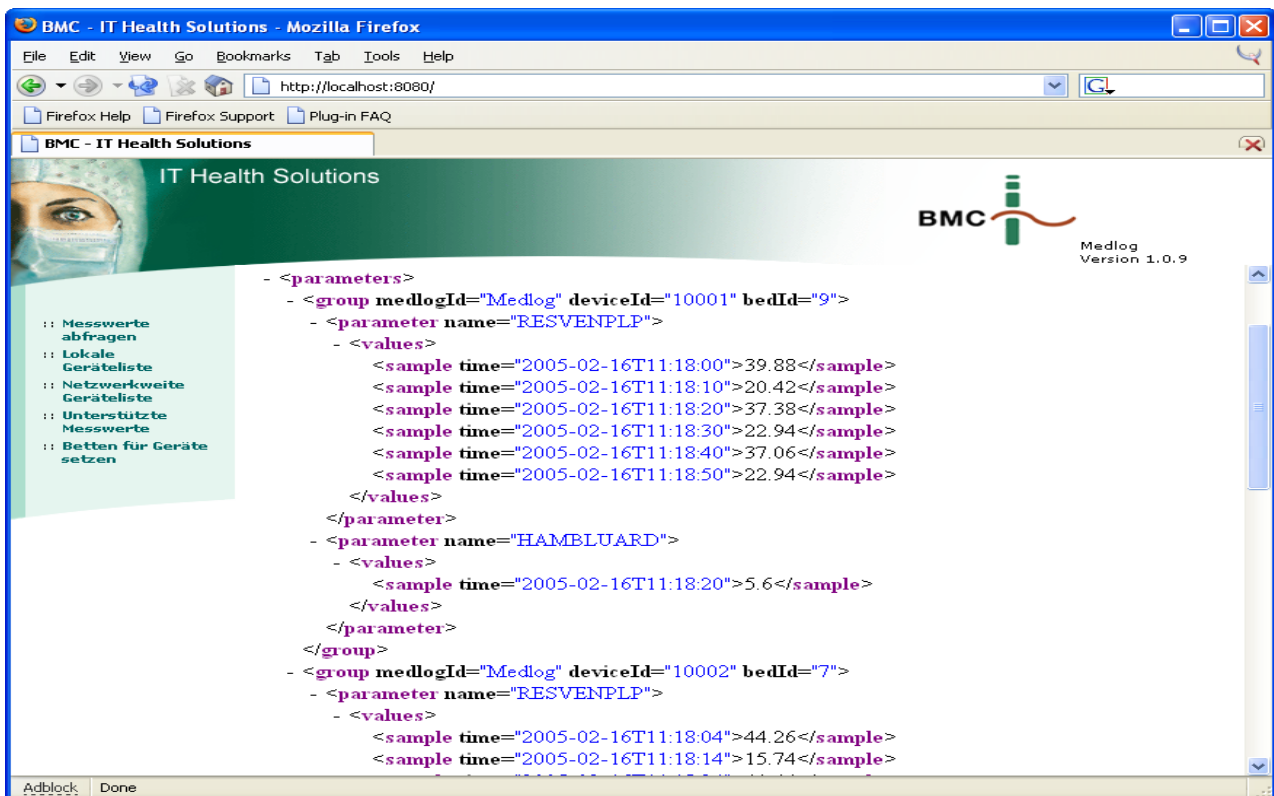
BMC - IT Health Solutions - Mozilla Firefox

File Edit View Go Bookmarks Tab Tools Help

http://localhost:8080/

Firefox Help Firefox Support Plug-in FAQ

BMC - IT Health Solutions

IT Health Solutions

BMC

Medlog
Version 1.0.9

:: Messwerte abfragen
:: Lokale Geräteliste
:: Netzwerkweite Geräteliste
:: Unterstützte Messwerte
:: Betten für Geräte setzen

- <parameters>
- <group medlogId="Medlog" deviceId="10001" bedId="9">
- <parameter name="RESVENPLP">
- <values>
<sample time="2005-02-16T11:18:00">39.88</sample>
<sample time="2005-02-16T11:18:10">20.42</sample>
<sample time="2005-02-16T11:18:20">37.38</sample>
<sample time="2005-02-16T11:18:30">22.94</sample>
<sample time="2005-02-16T11:18:40">37.06</sample>
<sample time="2005-02-16T11:18:50">22.94</sample>
</values>
</parameter>
- <parameter name="HAMBLUARD">
- <values>
<sample time="2005-02-16T11:18:20">5.6</sample>
</values>
</parameter>
</group>
- <group medlogId="Medlog" deviceId="10002" bedId="7">
- <parameter name="RESVENPLP">
- <values>
<sample time="2005-02-16T11:18:04">44.26</sample>
<sample time="2005-02-16T11:18:14">15.74</sample>
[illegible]

Adblock Done